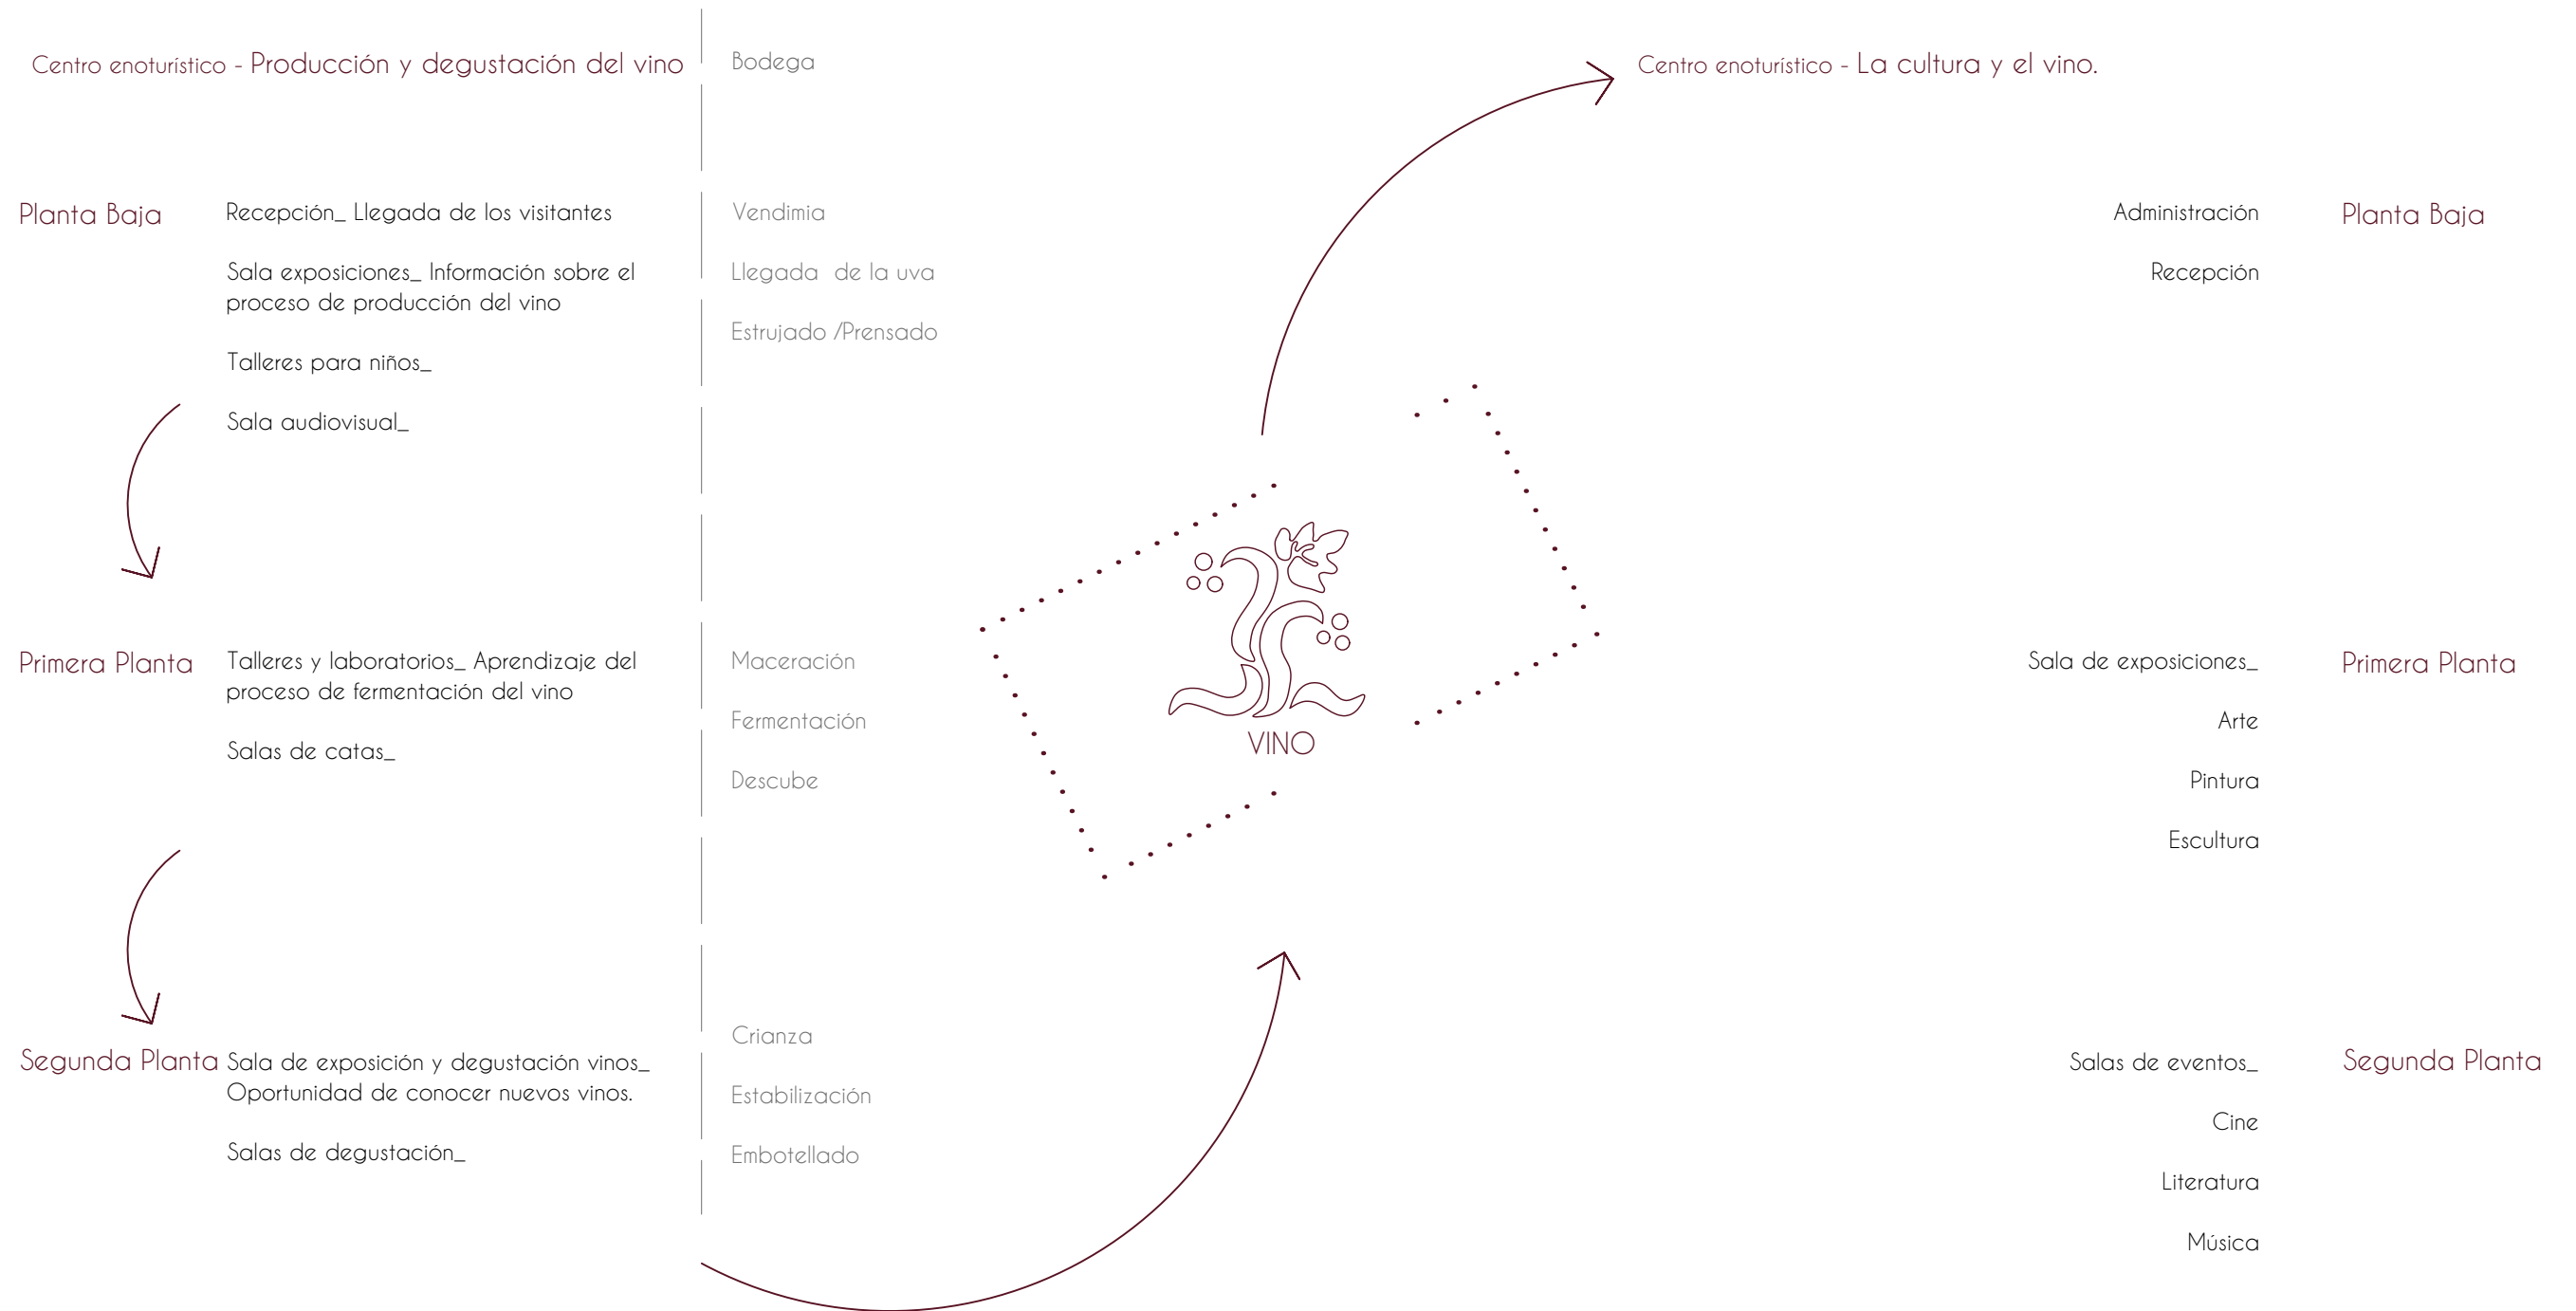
Centro enoturístico - Producción y degustación del vino

Bodega

Planta Baja

Recepción_ Llegada de los visitantes

Sala exposiciones_ Información sobre el proceso de producción del vino

Talleres para niños_

Sala audiovisual_

Vendimia

Llegada de la uva

Estrujado /Prensado

Primera Planta

Talleres y laboratorios_ Aprendizaje del proceso de fermentación del vino

Salas de catas_

Maceración

Fermentación

Descube

Segunda Planta

Sala de exposición y degustación vinos_ Oportunidad de conocer nuevos vinos.

Salas de degustación_

Crianza

Estabilización

Embotellado

VINO

Centro enoturístico - La cultura y el vino.

Administración

Recepción

Planta Baja

Sala de exposiciones_

Arte

Pintura

Escultura

Primera Planta

Salas de eventos_

Cine

Literatura

Música

Segunda Planta